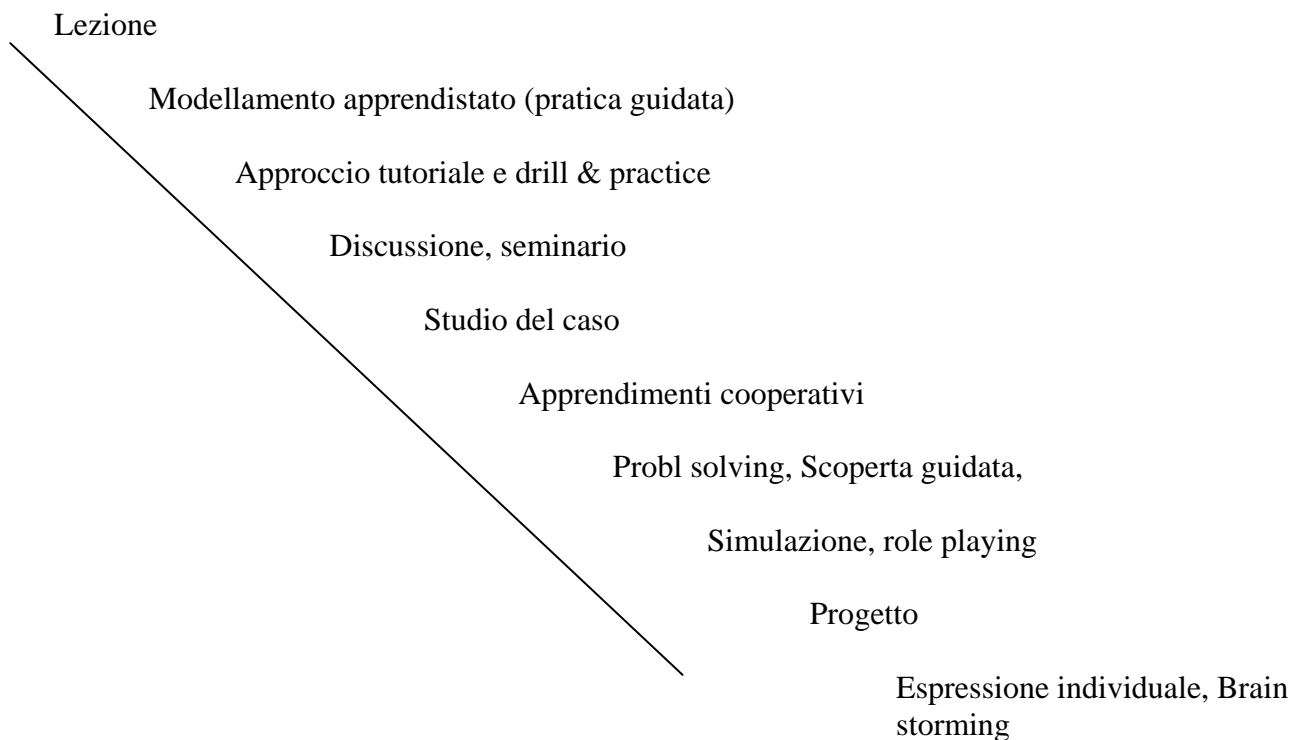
Lezione

Modellamento apprendistato (pratica guidata)

Approccio tutoriale e drill & practice

Discussione, seminario

Studio del caso

Apprendimenti cooperativi

Probl solving, Scoperta guidata,

Simulazione, role playing

Progetto

Espressione individuale, Brain storming